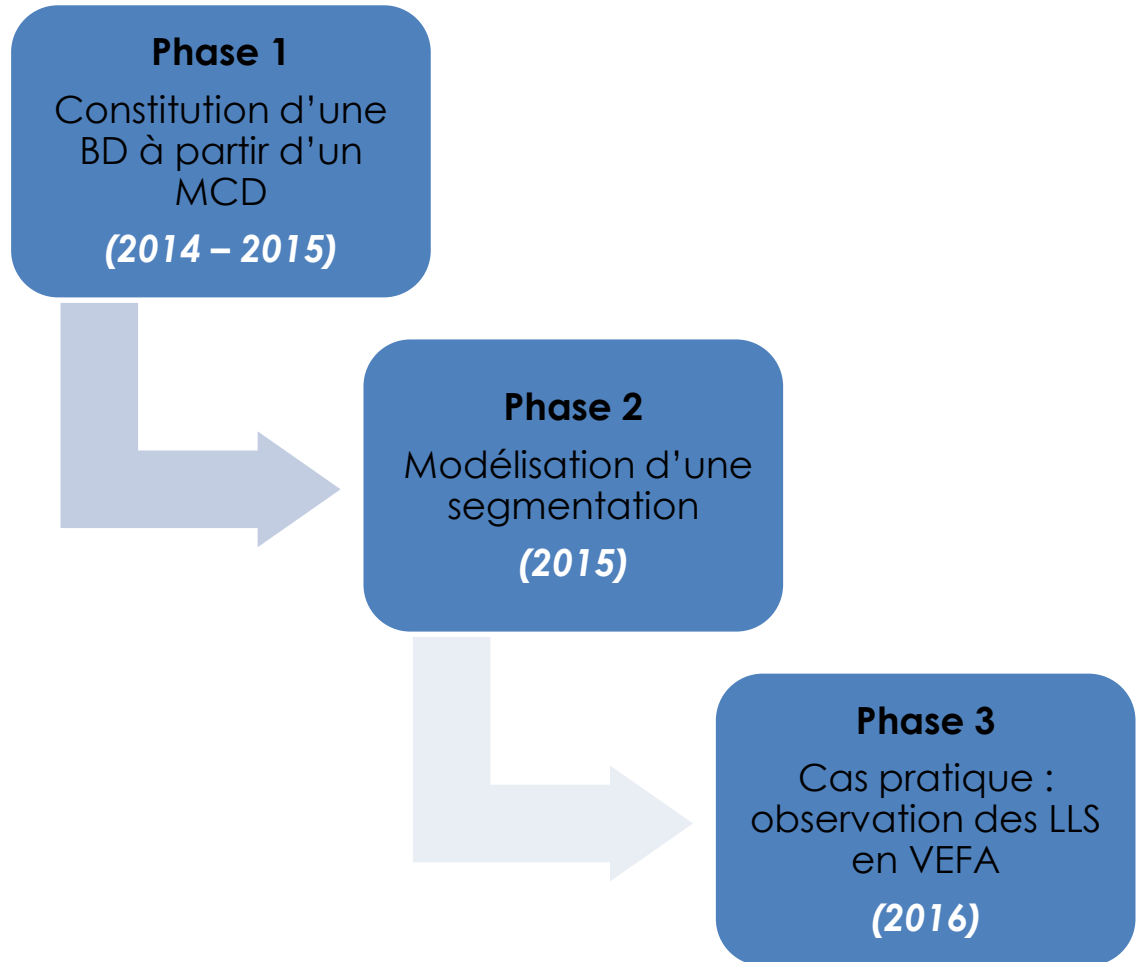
**Phase 1**

Constitution d’une BD à partir d’un MCD

***(2014 – 2015)***

**Phase 2**

Modélisation d’une segmentation

***(2015)***

**Phase 3**

Cas pratique : observation des LLS en VEFA

***(2016)***